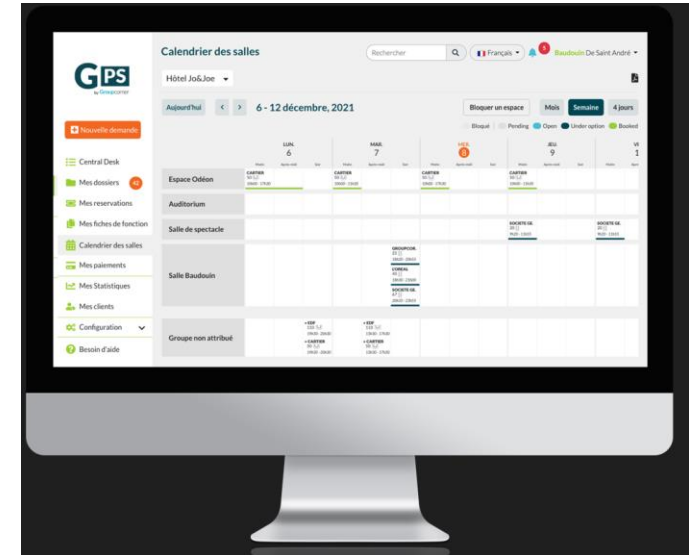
GPS
by Groupcorner

Nouvelle demande

Central Desk
Mes dossiers 42
Mes reservations
Mes fiches de fonction
Calendrier des salles
Mes paiements
Mes Statistiques
Mes clients
Configuration
Besoin d'aide

Calendrier des salles
Rechercher
Français
5
Baudouin De Saint André
Hôtel Jo&Joe

Aujourd'hui < > 6 - 12 décembre, 2021
Bloquer un espace
Mois
Semaine
4 jours

Bloqué Pending Open Under option Booked

| | LUN. 6 | MAR. 7 | MER. 8 | JEU. 9 | V 1 |
|---|---|---|---|---|---|
| Espace Odéon | CARTIER | CARTIER | CARTIER | CARTIER | |
| Auditorium | | | | | |
| Salle de spectacle | | | | SOCIETE GE | SOCIETE GE |
| Salle Baudouin | | GROUPCOR. L'OREAL SOCIETE GE | | | |
| Groupe non attribué | EDF CARTIER | EDF CARTIER | | | |